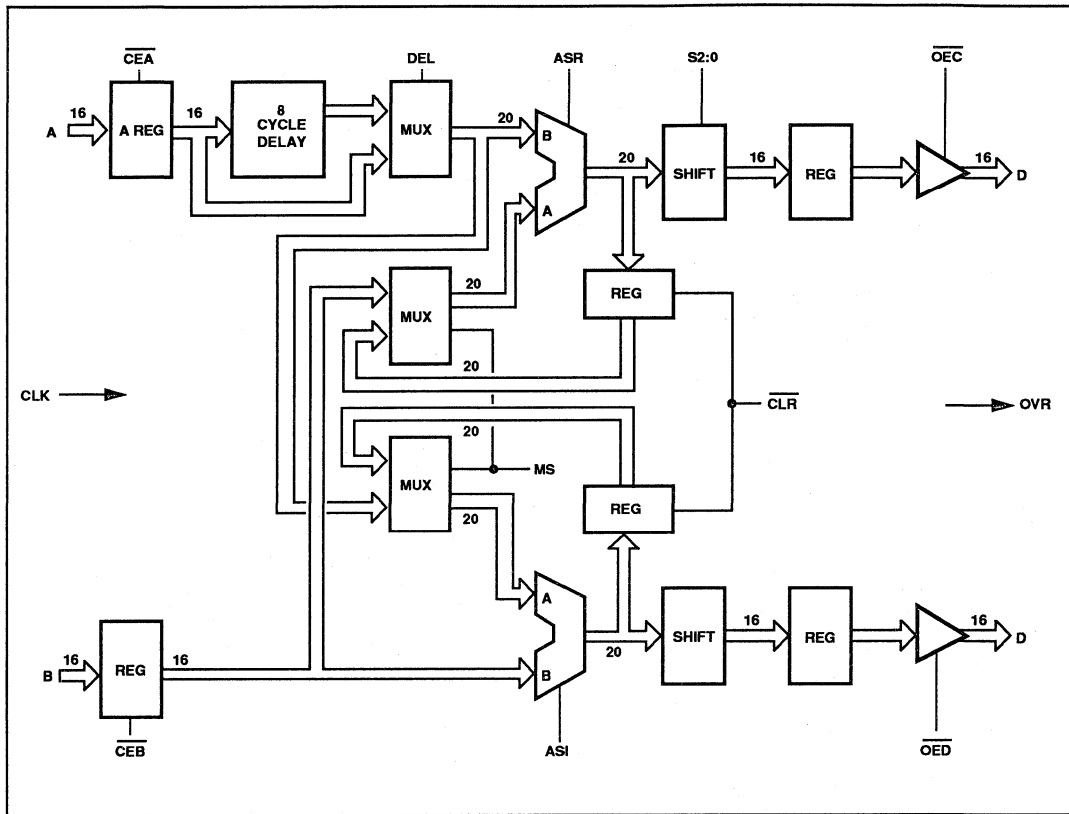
$\overline{CEA}$

DEL

ASR

S2:0

$\overline{OEC}$

A

16

A REG

16

8 CYCLE DELAY

MUX

20

B

20

SHIFT

16

REG

16

D

A

MUX

20

REG

20

CLK

$\overline{CLR}$

OVR

20

MUX

MS

REG

20

A

B

16

REG

16

20

SHIFT

16

REG

16

D

B

$\overline{CEB}$

ASI

$\overline{OED}$